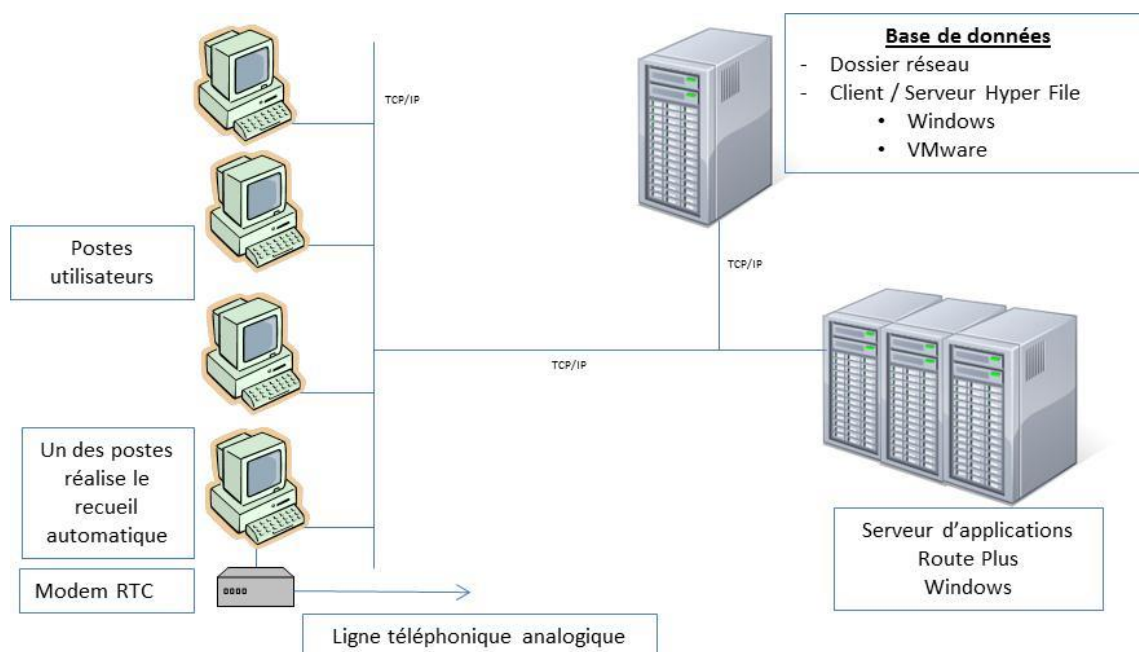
Base de données
- Dossier réseau
- Client / Serveur Hyper File
• Windows
• VMware

TCP/IP

Postes utilisateurs

TCP/IP

TCP/IP

Un des postes réalise le recueil automatique

Modem RTC

Serveur d'applications
Route Plus
Windows

Ligne téléphonique analogique